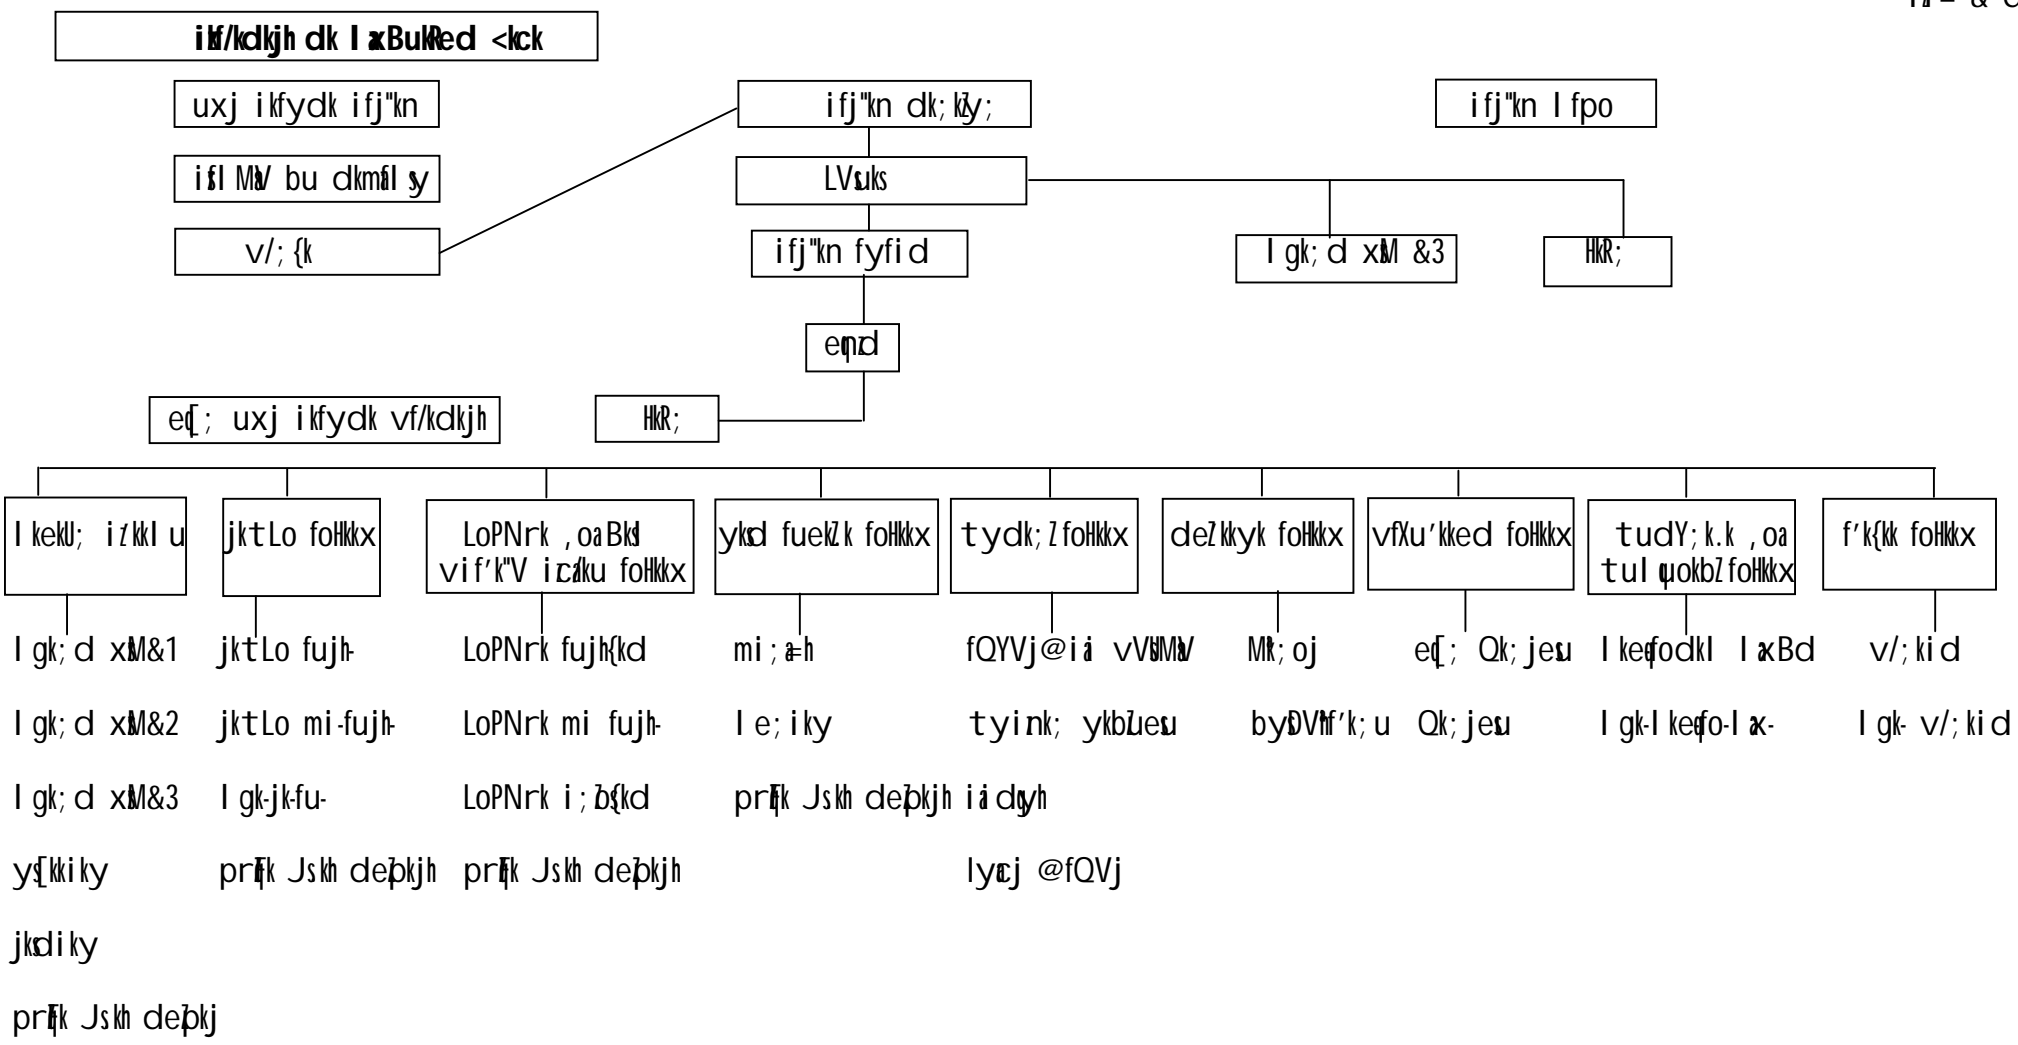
iz&-&c

iz/kkldh; dk laxBukRed <kapk

uxj ikfydk ifj"kn

ifj"kn dk;kZy;

ifj"kn lfpo

ifl MsaV bu dkmafly

LVsuks

v/;{k

ifj"kn fyfid

lgk;d xzsM &3

HkR;

eqnzd

eq[; uxj ikfydk vf/kdkjh

HkR;

lkekU; iz'kklu

jktLo foHkkx

LoPNrk ,oa Bksl vif'k"V izca/ku foHkkx

yksd fuekZ.k foHkkx

tydk;Z foHkkx

deZpkjh foHkkx

vfXu'keu foHkkx

tudY;k.k ,oa tulwpukbZ foHkkx

f'k{kk foHkkx

lgk;d xzsM&1

jktLo fujh-

LoPNrk fujh{kd

mi;a=h

fQVj@ia vkWijsVj

MkVk;oj

eq[; Qk;jeSu

lkeqnkf;d laxBd

v/;kid

lgk;d xzsM&2

jktLo mi-fujh-

LoPNrk mi fujh-

le;iky

tyinkf; ykbZueSu

bySfDVªf'k;u

Qk;jeSu

lgk-lkeq-la-

lgk- v/;kid

lgk;d xzsM&3

lgk-jk-fu-

LoPNrk i;Zos{kd

prqFkZ Js.kh deZpkjh

iai dwyh

ys[kkiky

prqFkZ Js.kh deZpkjh

prqFkZ Js.kh deZpkjh

lyaZcj @fQVj

jksdiky

prqFkZ Js.kh deZpkj